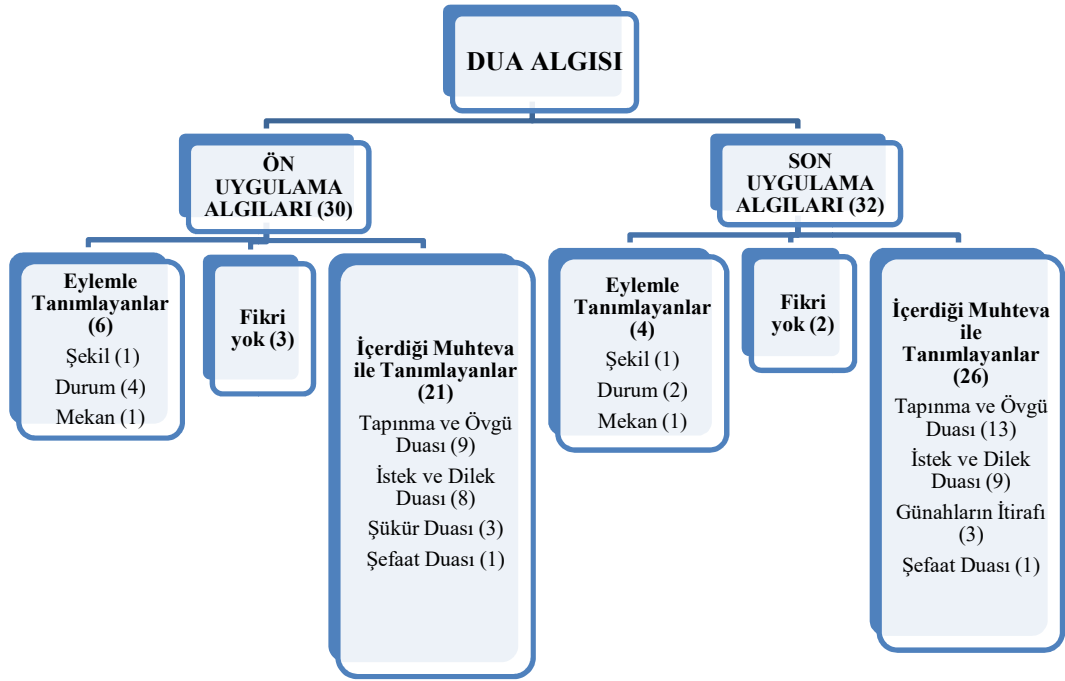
DUA ALGISI

ÖN UYGULAMA ALGILARI (30)

Eylemle Tanımlayanlar (6)
Şekil (1)
Durum (4)
Mekan (1)

Fikri yok (3)

İçerdiği Muhteva ile Tanımlayanlar (21)
Tapınma ve Övgü Duası (9)
İstek ve Dilek Duası (8)
Şükür Duası (3)
Şefaat Duası (1)

SON UYGULAMA ALGILARI (32)

Eylemle Tanımlayanlar (4)
Şekil (1)
Durum (2)
Mekan (1)

Fikri yok (2)

İçerdiği Muhteva ile Tanımlayanlar (26)
Tapınma ve Övgü Duası (13)
İstek ve Dilek Duası (9)
Günahların İtirafı (3)
Şefaat Duası (1)